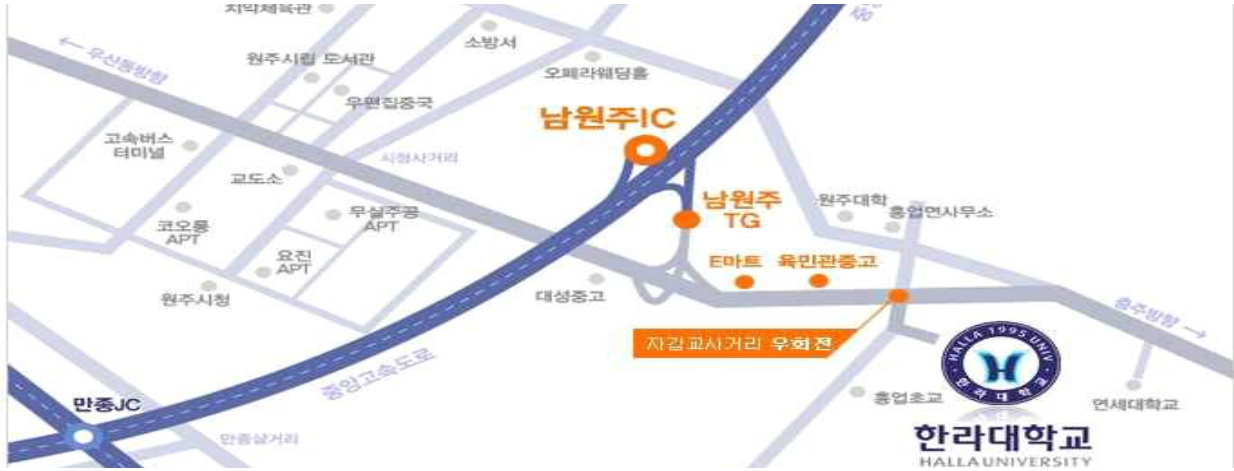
치악체육관
← 우산동방향
원주시립 도서관
소방서
오페라웨딩홀
우편집중국
남원주IC
고속버스 터미널
시청사거리
교도소
남원주 TG
원주대학
흥업면사무소
코오롱 APT
무실주공 APT
요진 APT
E마트
육민관중고
원주시청
대성중고
충주방향 →
자갈교사거리 우회전
중앙고속도로
HALLA 1995 UNIV
한라대학교
만종JC
흥업초교
연세대학교
만종삼거리
한라대학교
HALLA UNIVERSITY